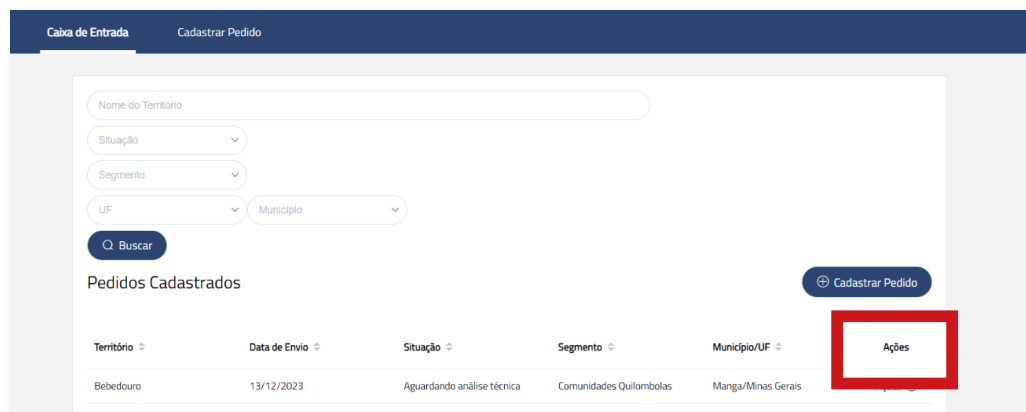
Caixa de Entrada Cadastrar Pedido

Nome do Território

Situação

Segmento

UF

Município

Buscar

Pedidos Cadastrados

Cadastrar Pedido

| Território | Data de Envio | Situação | Segmento | Município/UF | Ações |
|---|---|---|---|---|---|
| Bebedouro | 13/12/2023 | Aguardando análise técnica | Comunidades Quilombolas | Manga/Minas Gerais | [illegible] |